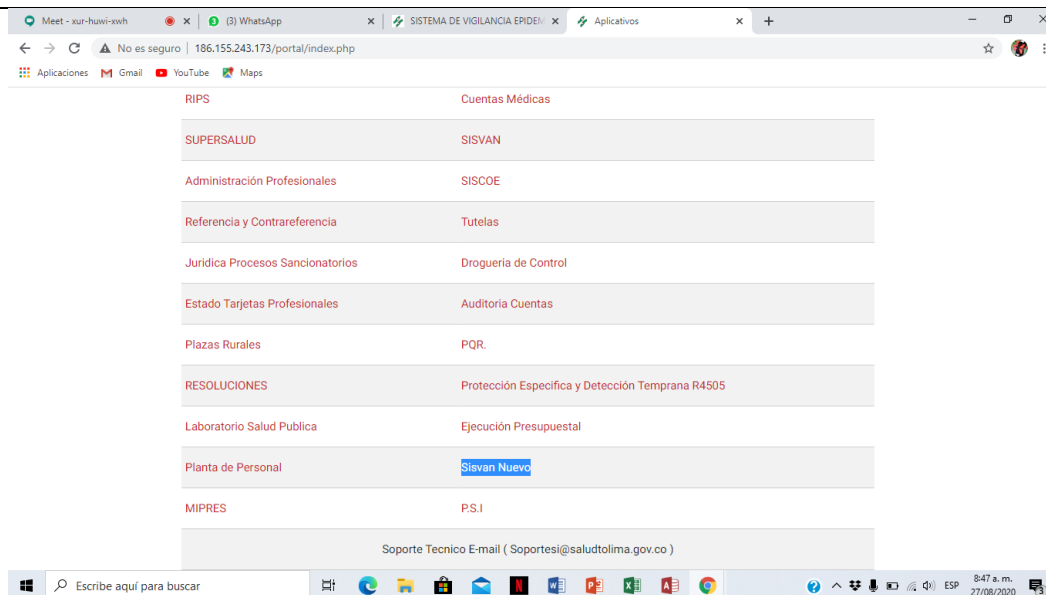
Meet - xur-huwi-xwh | (3) WhatsApp | SISTEMA DE VIGILANCIA EPIDEM | Aplicativos

No es seguro | 186.155.243.173/portal/index.php

Aplicaciones Gmail YouTube Maps

| RIPS | Cuentas Médicas |
|---|---|
| SUPERSALUD | SISVAN |
| Administración Profesionales | SISCOE |
| Referencia y Contrareferencia | Tutelas |
| Juridica Procesos Sancionatorios | Drogueria de Control |
| Estado Tarjetas Profesionales | Auditoria Cuentas |
| Plazas Rurales | PQR. |
| RESOLUCIONES | Protección Especifica y Detección Temprana R4505 |
| Laboratorio Salud Publica | Ejecución Presupuestal |
| Planta de Personal | Sisvan Nuevo |
| MIPRES | P.S.I |

Soporte Tecnico E-mail ( Soportesi@saludtolima.gov.co )

Escribe aquí para buscar

ESP 8:47 a. m. 27/08/2020